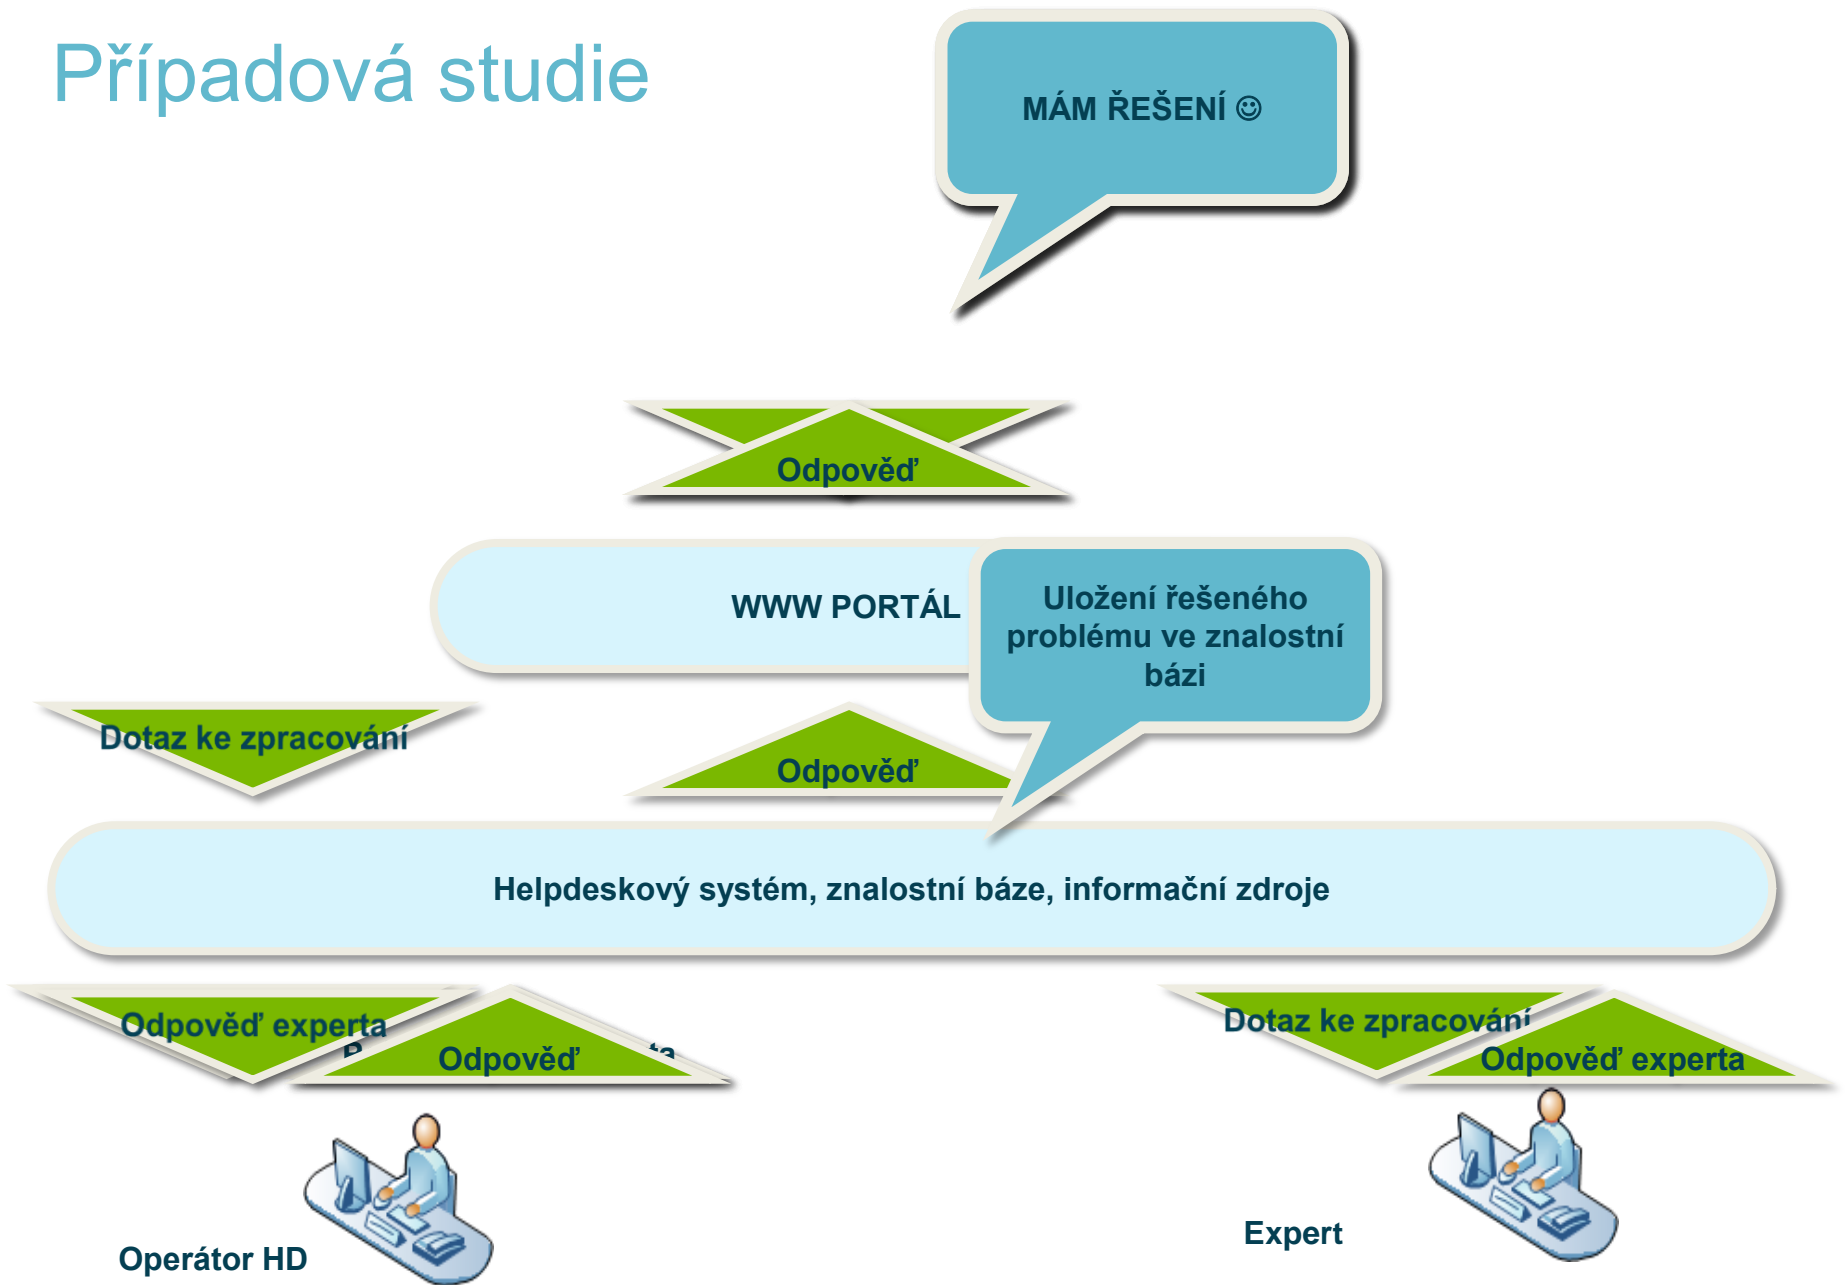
Případová studie

MÁM ŘEŠENÍ ☺

Odpověď

WWW PORTÁL

Uložení řešeného problému ve znalostní bázi

Dotaz ke zpracování

Odpověď

Helpdeskový systém, znalostní báze, informační zdroje

Odpověď experta

Odpověď

Dotaz ke zpracování

Odpověď experta

Operátor HD

Expert